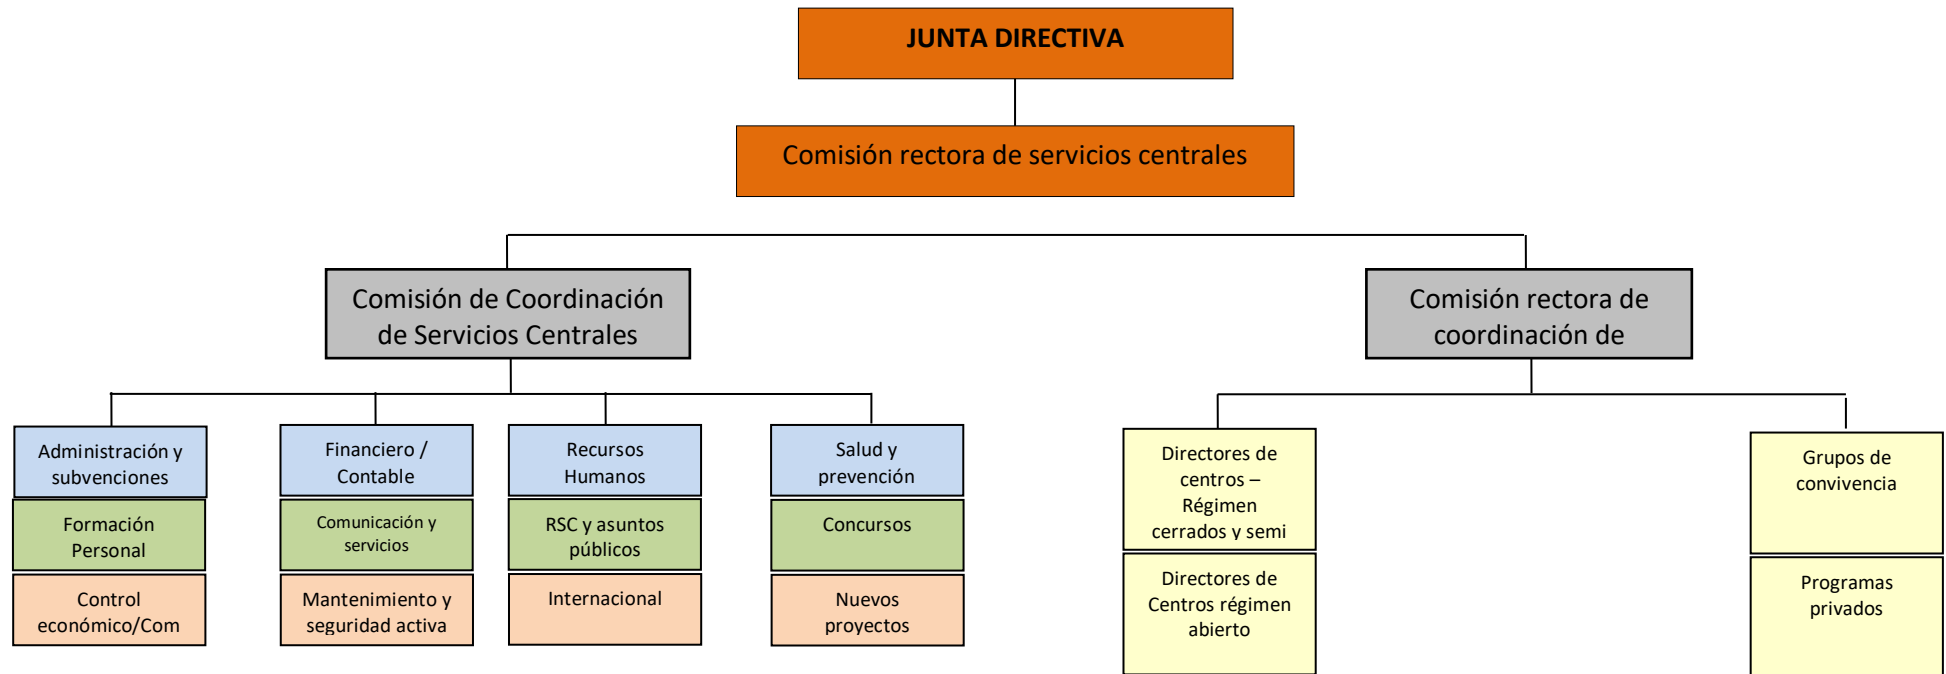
JUNTA DIRECTIVA

Comisión rectora de servicios centrales

Comisión de Coordinación de Servicios Centrales

Administración y subvenciones

Formación Personal

Control económico/Com

Financiero / Contable

Comunicación y servicios

Mantenimiento y seguridad activa

Recursos Humanos

RSC y asuntos públicos

Internacional

Salud y prevención

Concursos

Nuevos proyectos

Comisión rectora de coordinación de

Directores de centros – Régimen cerrados y semi

Directores de Centros régimen abierto

Grupos de convivencia

Programas privados